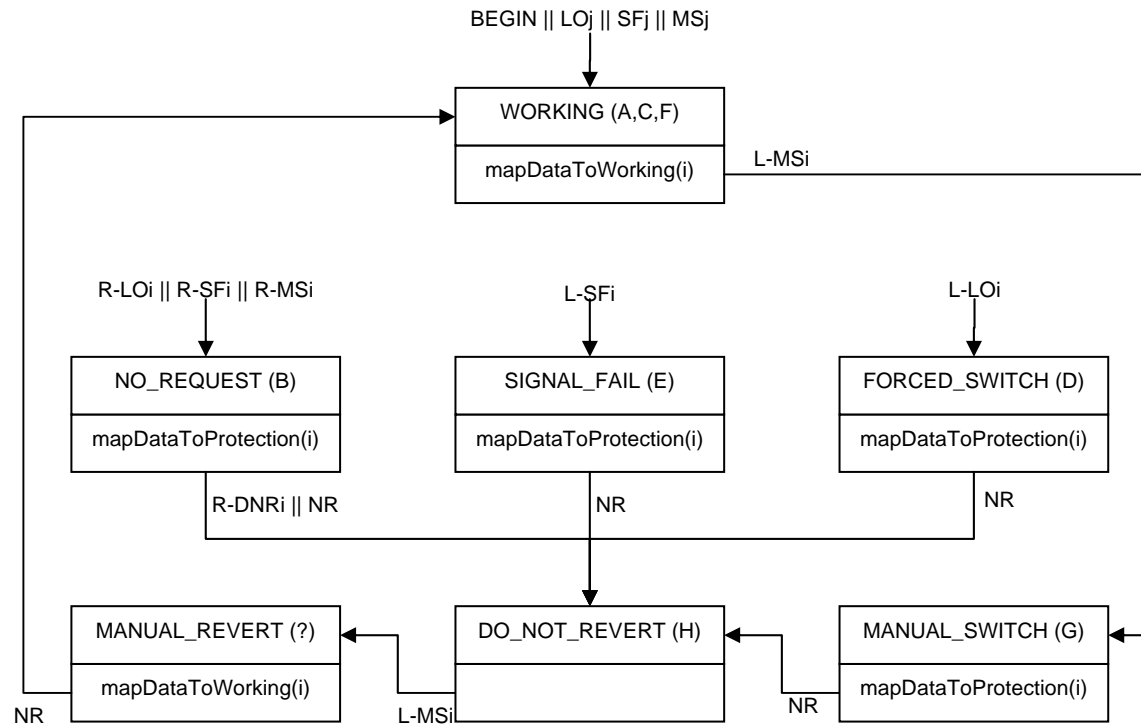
BEGIN || LOj || SFj || MSj

WORKING (A,C,F)

mapDataToWorking(i)

L-MSi

R-LOi || R-SFi || R-MSi

L-SFi

L-LOi

NO_REQUEST (B)

mapDataToProtection(i)

SIGNAL_FAIL (E)

mapDataToProtection(i)

FORCED_SWITCH (D)

mapDataToProtection(i)

R-DNRi || NR

NR

NR

MANUAL_REVERT (?)

mapDataToWorking(i)

DO_NOT_REVERT (H)

MANUAL_SWITCH (G)

mapDataToProtection(i)

NR

L-MSi

NR